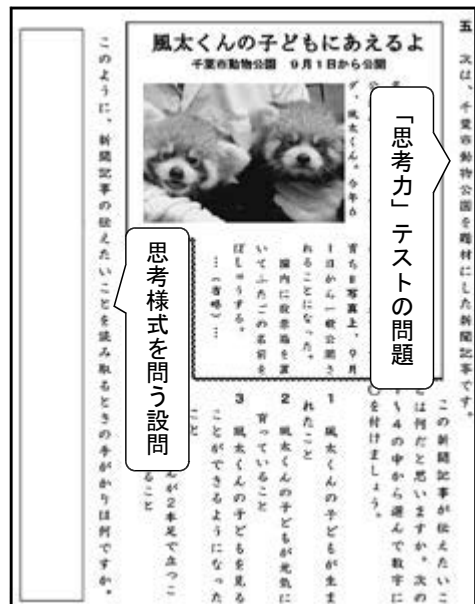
五

次は、千葉市動物公園を題材にした新聞記事です。

風太くんの子どもにあえるよ
千葉市動物公園　9月1日から公開

「思考力」テストの問題

（前略）、風太くん。今年6月（中略）育ち8写真上、9月1日から一般公開されることになった。
園内に投票箱を置いてふたごの名前を（中略）ぼしゅうする。
…（中略）…

この新聞記事が伝えたいことは何だと思いますか。次の1～4の中から選んで数字に〇を付けましょう。

1　風太くんの子どもが生まれたこと
2　風太くんの子どもが元気に育っていること
3　風太くんの子どもを見ることができるようになったこと
4　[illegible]が2本足で立つことができること

思考様式を問う設問

このように、新聞記事の伝えたいことを読み取るときの手がかりは何ですか。